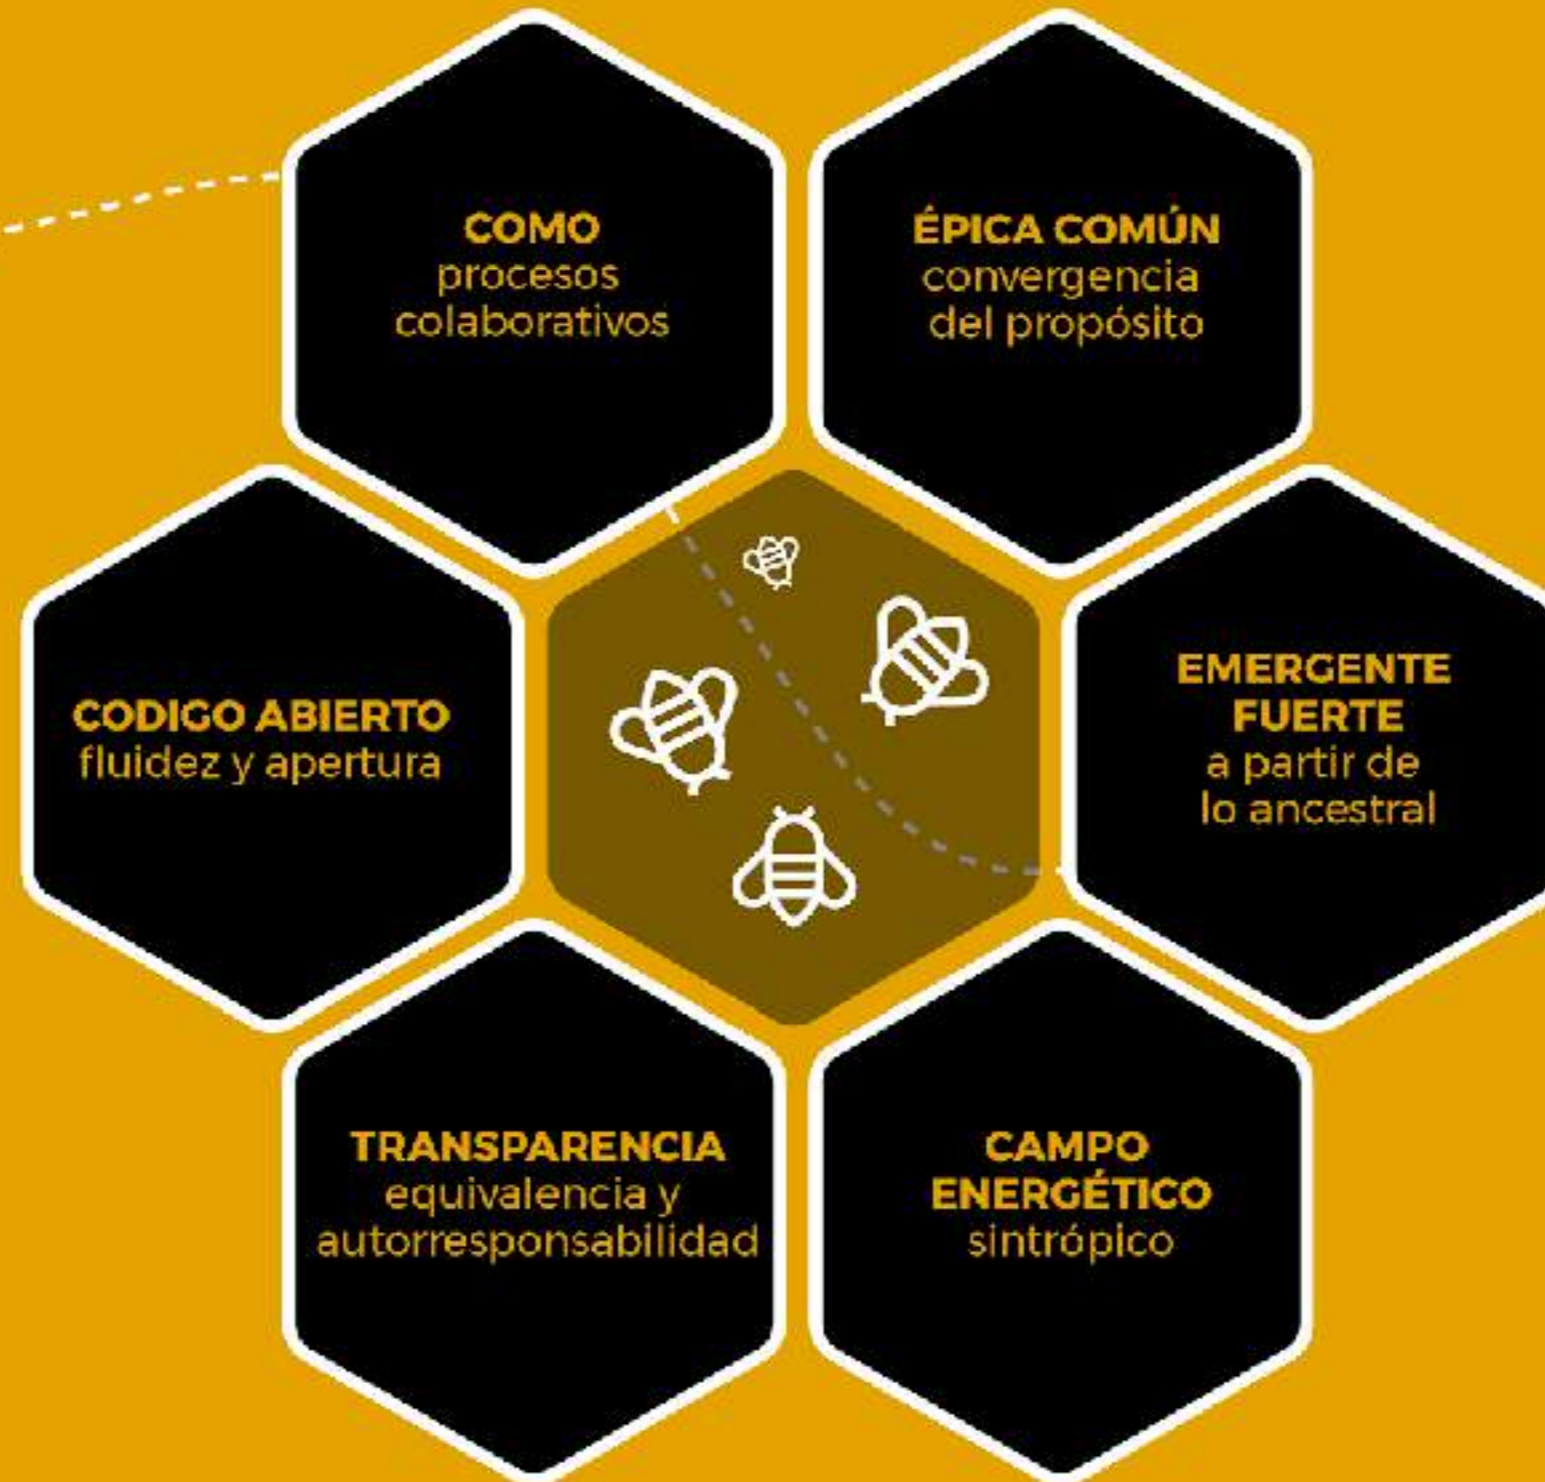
COMO
procesos
colaborativos

ÉPICA COMÚN
convergencia
del propósito

CODIGO ABIERTO
fluidez y apertura

EMERGENTE
FUERTE
a partir de
lo ancestral

TRANSPARENCIA
equivalencia y
autorresponsabilidad

CAMPO
ENERGÉTICO
sintrópico